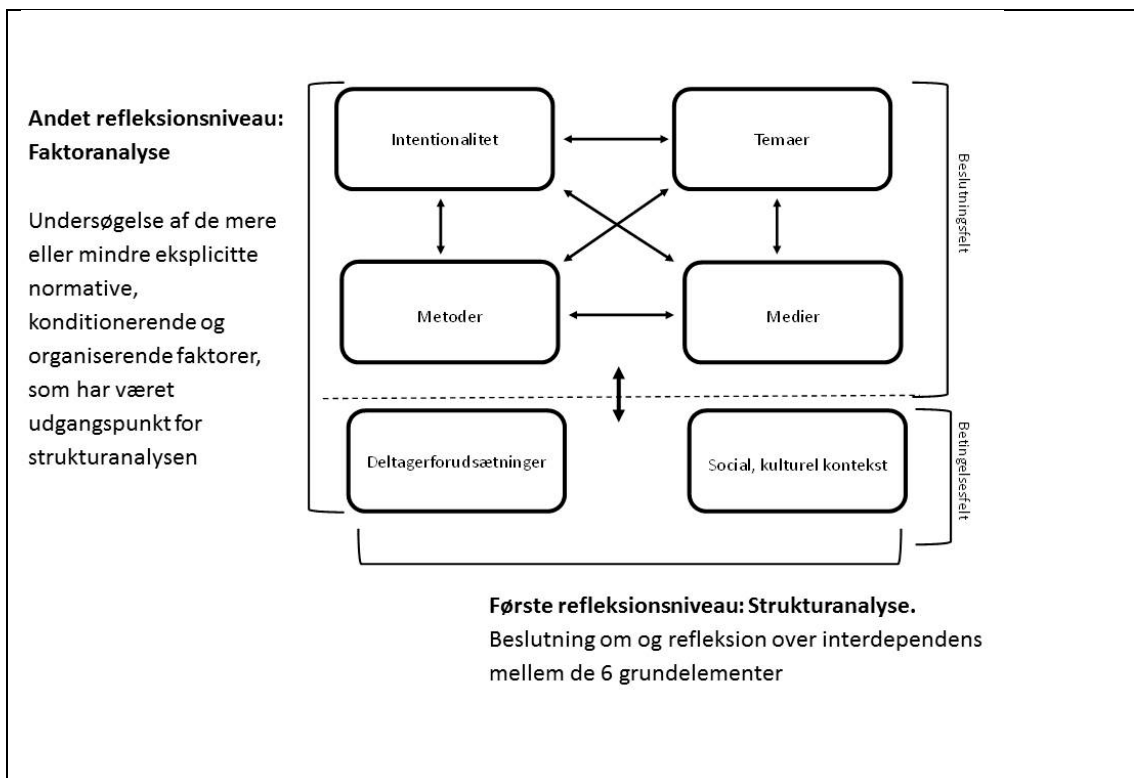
**Andet refleksionsniveau: Faktoranalyse**

Undersøgelse af de mere eller mindre eksplicitte normative, konditionerende og organiserende faktorer, som har været udgangspunkt for strukturanalysen

Intentionalitet

Temaer

Metoder

Medier

Beslutningsfelt

Deltagerforudsætninger

Social, kulturel kontekst

Betingelsesfelt

**Første refleksionsniveau: Strukturanalyse.**
Beslutning om og refleksion over interdependens mellem de 6 grundelementer